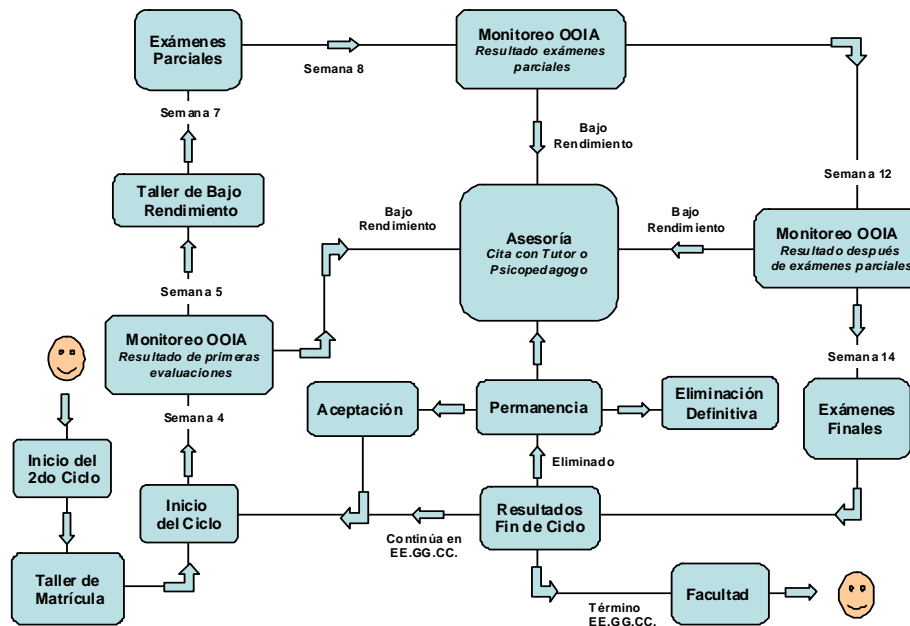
Exámenes Parciales

Semana 8

Monitoreo OOIA
Resultado exámenes parciales

Semana 7

Bajo Rendimiento

Taller de Bajo Rendimiento

Semana 12

Bajo Rendimiento

Asesoría
Cita con Tutor o Psicopedagogo

Bajo Rendimiento

Monitoreo OOIA
Resultado después de exámenes parciales

Semana 5

Monitoreo OOIA
Resultado de primeras evaluaciones

Semana 14

Semana 4

Aceptación

Permanencia

Eliminación Definitiva

Exámenes Finales

Inicio del 2do Ciclo

Eliminado

Inicio del Ciclo

Resultados Fin de Ciclo

Continúa en EE.GG.CC.

Taller de Matrícula

Facultad

Término EE.GG.CC.